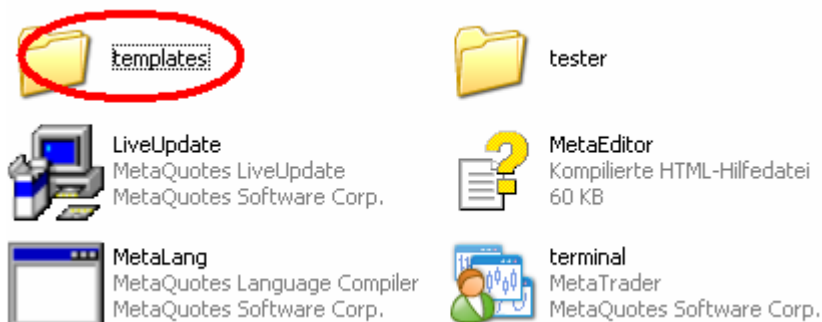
templates

tester

LiveUpdate
MetaQuotes LiveUpdate
MetaQuotes Software Corp.

MetaEditor
Kompilierte HTML-Hilfedatei
60 KB

MetaLang
MetaQuotes Language Compiler
MetaQuotes Software Corp.

terminal
MetaTrader
MetaQuotes Software Corp.